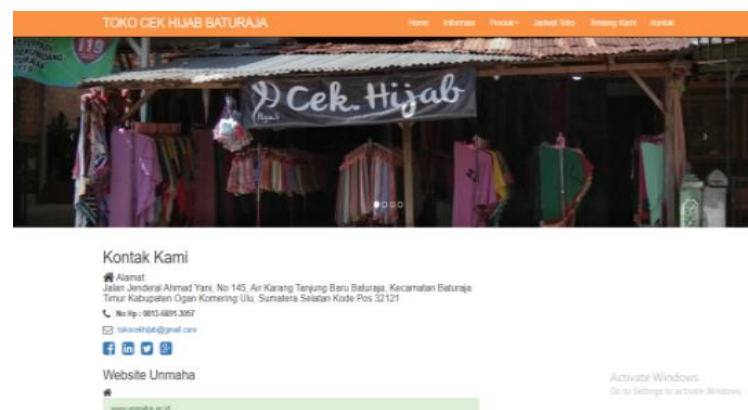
TOKO CEK HIJAB BATURAJA

Home Informasi Produk Jadwal Toko Tentang Kami Kontak

119

Cek. Hijab

Hijab

Kontak Kami

Alamat
Jalan Jenderal Ahmad Yani, No 145, Air Karang Tanjung Baru Baturaja, Kecamatan Baturaja Timur Kabupaten Ogan Komering Ulu, Sumatera Selatan Kode Pos 32121

No Hp : 0813-6605-3057

tokocekhijab@gmail.com

Website Unmaha

www.unmaha.ac.id

Activate Windows
Go to Settings to activate Windows.